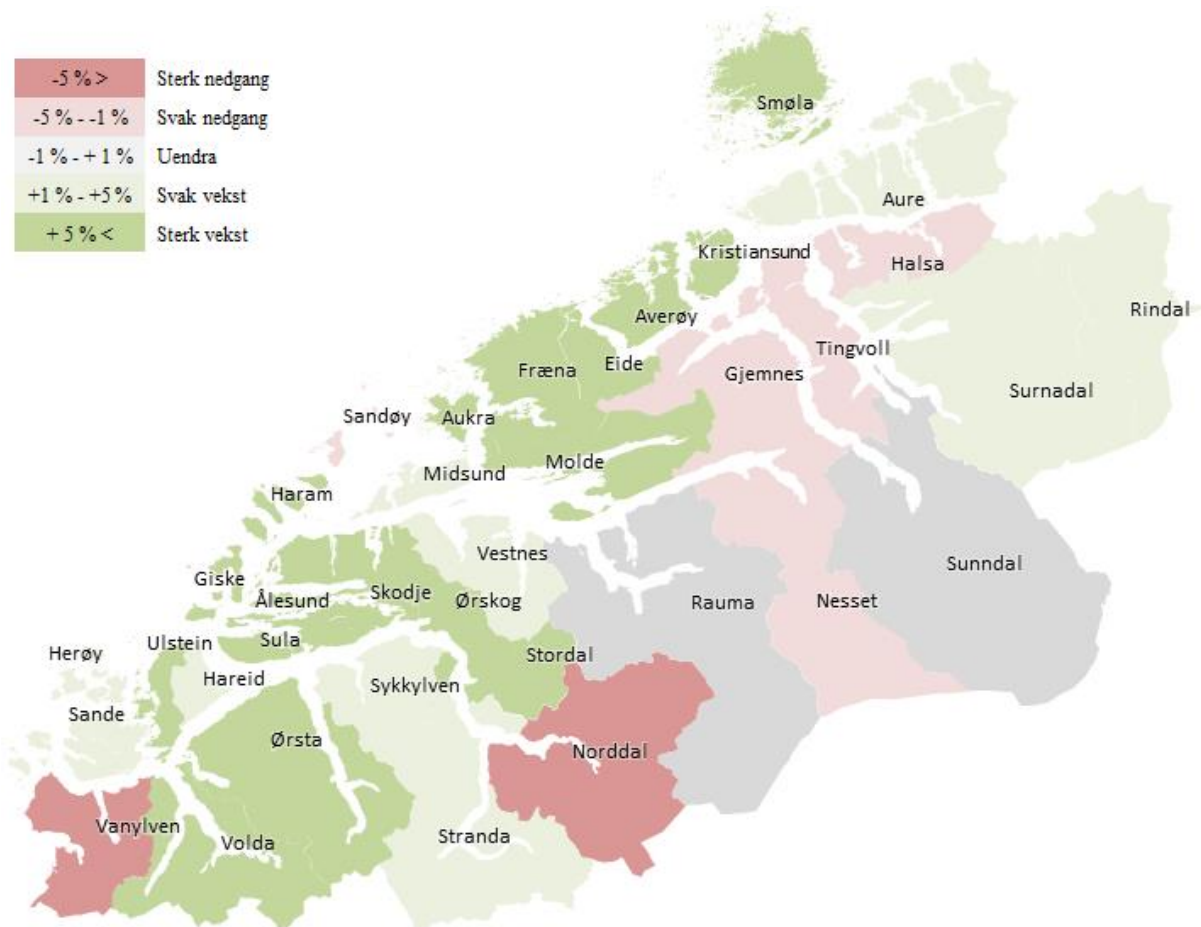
| | |
|---|---|
| -5 % > | Sterk nedgang |
| -5 % - -1 % | Svak nedgang |
| -1 % - + 1 % | Uendra |
| +1 % - +5 % | Svak vekst |
| + 5 % < | Sterk vekst |

Smøla
Aure
Kristiansund
Halsa
Rindal
Averøy
Tingvoll
Eide
Fræna
Gjemnes
Surnadal
Sandøy
Aukra
Midsund
Molde
Haram
Vestnes
Sunndal
Giske
Ålesund
Skodje
Ørskog
Rauma
Nesset
Sula
Ulstein
Herøy
Hareid
Stordal
Sykkylven
Sande
Ørsta
Norddal
Vanylven
Volda
Stranda